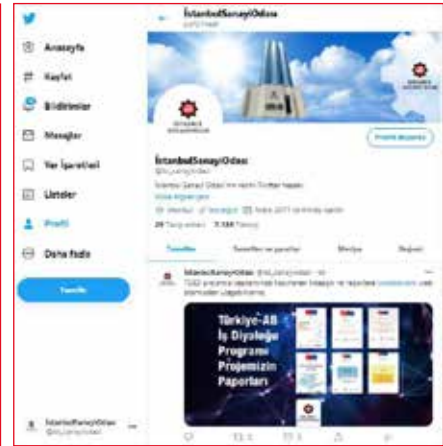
İstanbulSanayiOdası

Anasayfa
Keşfet
Bildirimler
Mesajlar
Yer İşaretleri
Listeler
Profil
Daha fazla

Tweetle

Profili düzenle

İstanbulSanayiOdası
@istanbulsanayi

İstanbul Sanayi Odası'nın resmi Twitter hesabı
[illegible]
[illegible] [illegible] 2011 tarihinde katıldı
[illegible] Takip edilen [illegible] Takipçi

Tweetler
Tweetler ve yanıtlar
Medya
Beğeni

İstanbulSanayiOdası @istanbulsanayi
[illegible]

Türkiye-AB İş Diyaloğu Programı Projemizin Raporları

İstanbulSanayiOdası
@istanbulsanayi